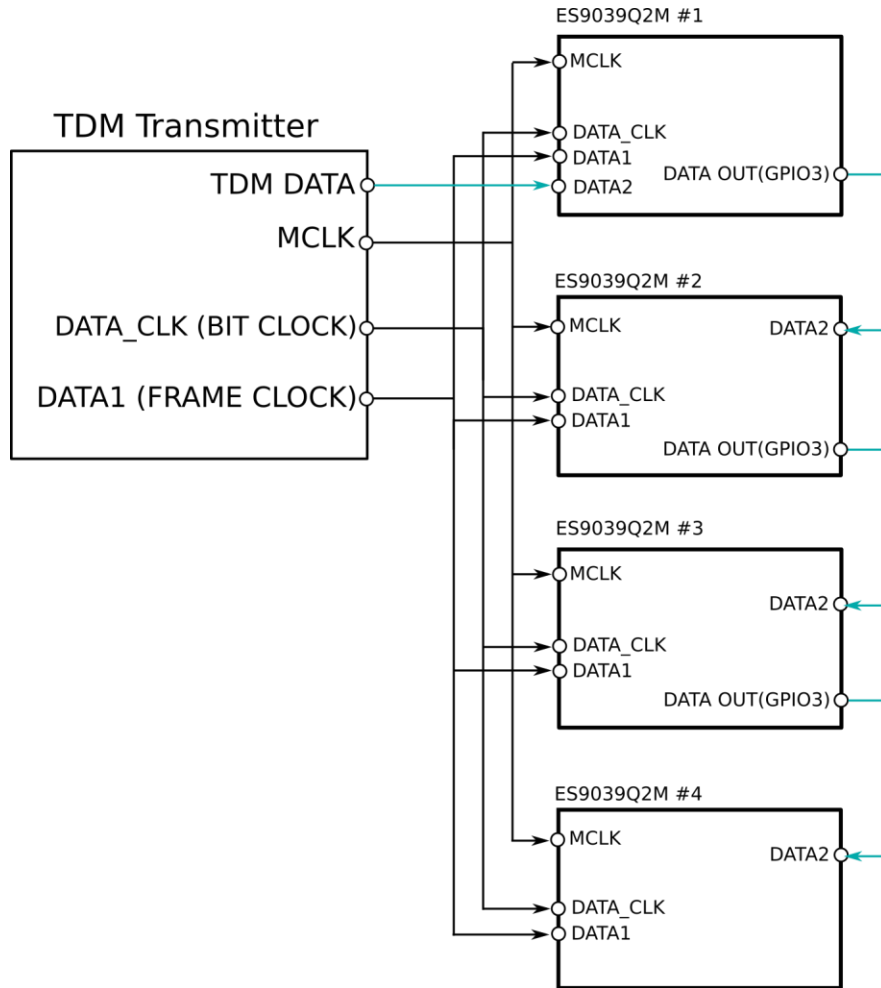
TDM Transmitter

TDM DATA
MCLK
DATA_CLK (BIT CLOCK)
DATA1 (FRAME CLOCK)

ES9039Q2M #1
MCLK
DATA_CLK
DATA1
DATA2
DATA OUT(GPIO3)

ES9039Q2M #2
MCLK
DATA2
DATA_CLK
DATA1
DATA OUT(GPIO3)

ES9039Q2M #3
MCLK
DATA2
DATA_CLK
DATA1
DATA OUT(GPIO3)

ES9039Q2M #4
MCLK
DATA2
DATA_CLK
DATA1